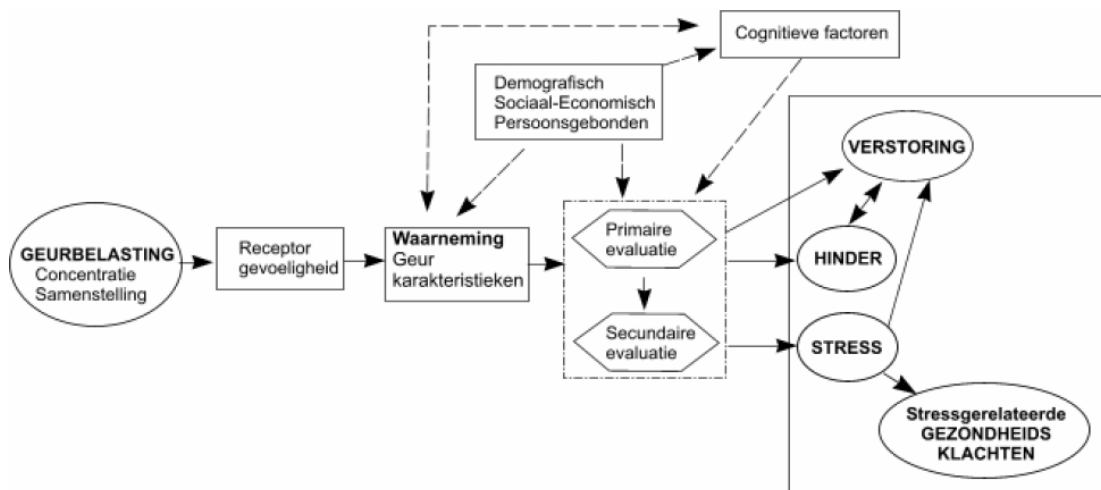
Cognitieve factoren

Demografisch
Sociaal-Economisch
Persoonsgebonden

GEURBELASTING
Concentratie
Samenstelling

Receptor gevoeligheid

Waarneming
Geur karakteristieken

Primaire evaluatie

Secundaire evaluatie

VERSTORING

HINDER

STRESS

Stressgerelateerde
GEZONDHEIDS
KLACHTEN